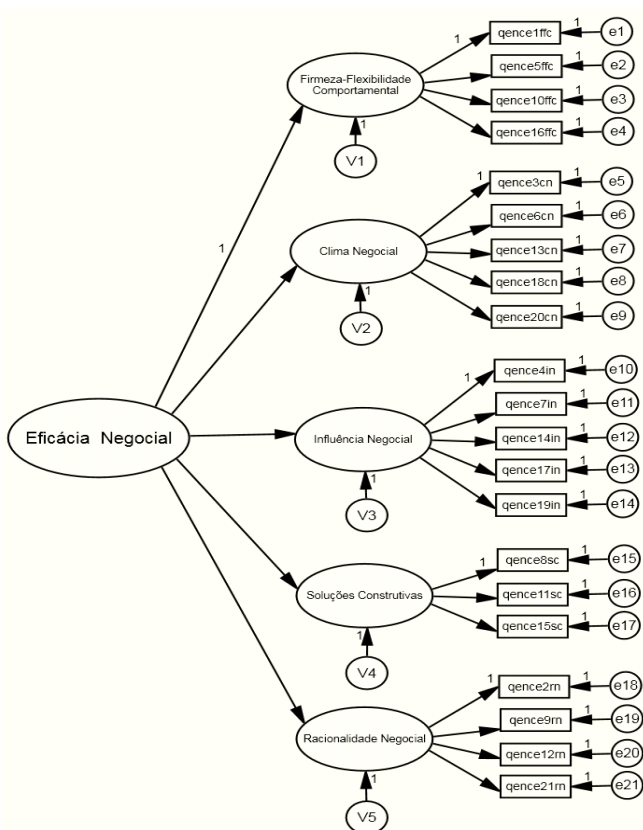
Eficácia Negocial

1

Firmeza-Flexibilidade Comportamental

1 qence1ffc 1 e1
qence5ffc 1 e2
qence10ffc 1 e3
qence16ffc 1 e4

1 V1

Clima Negocial

1 qence3cn 1 e5
qence6cn 1 e6
qence13cn 1 e7
qence18cn 1 e8
qence20cn 1 e9

1 V2

Influência Negocial

1 qence4in 1 e10
qence7in 1 e11
qence14in 1 e12
qence17in 1 e13
qence19in 1 e14

1 V3

Soluções Construtivas

1 qence8sc 1 e15
qence11sc 1 e16
qence15sc 1 e17

1 V4

Racionalidade Negocial

1 qence2rn 1 e18
qence9rn 1 e19
qence12rn 1 e20
qence21rn 1 e21

1 V5